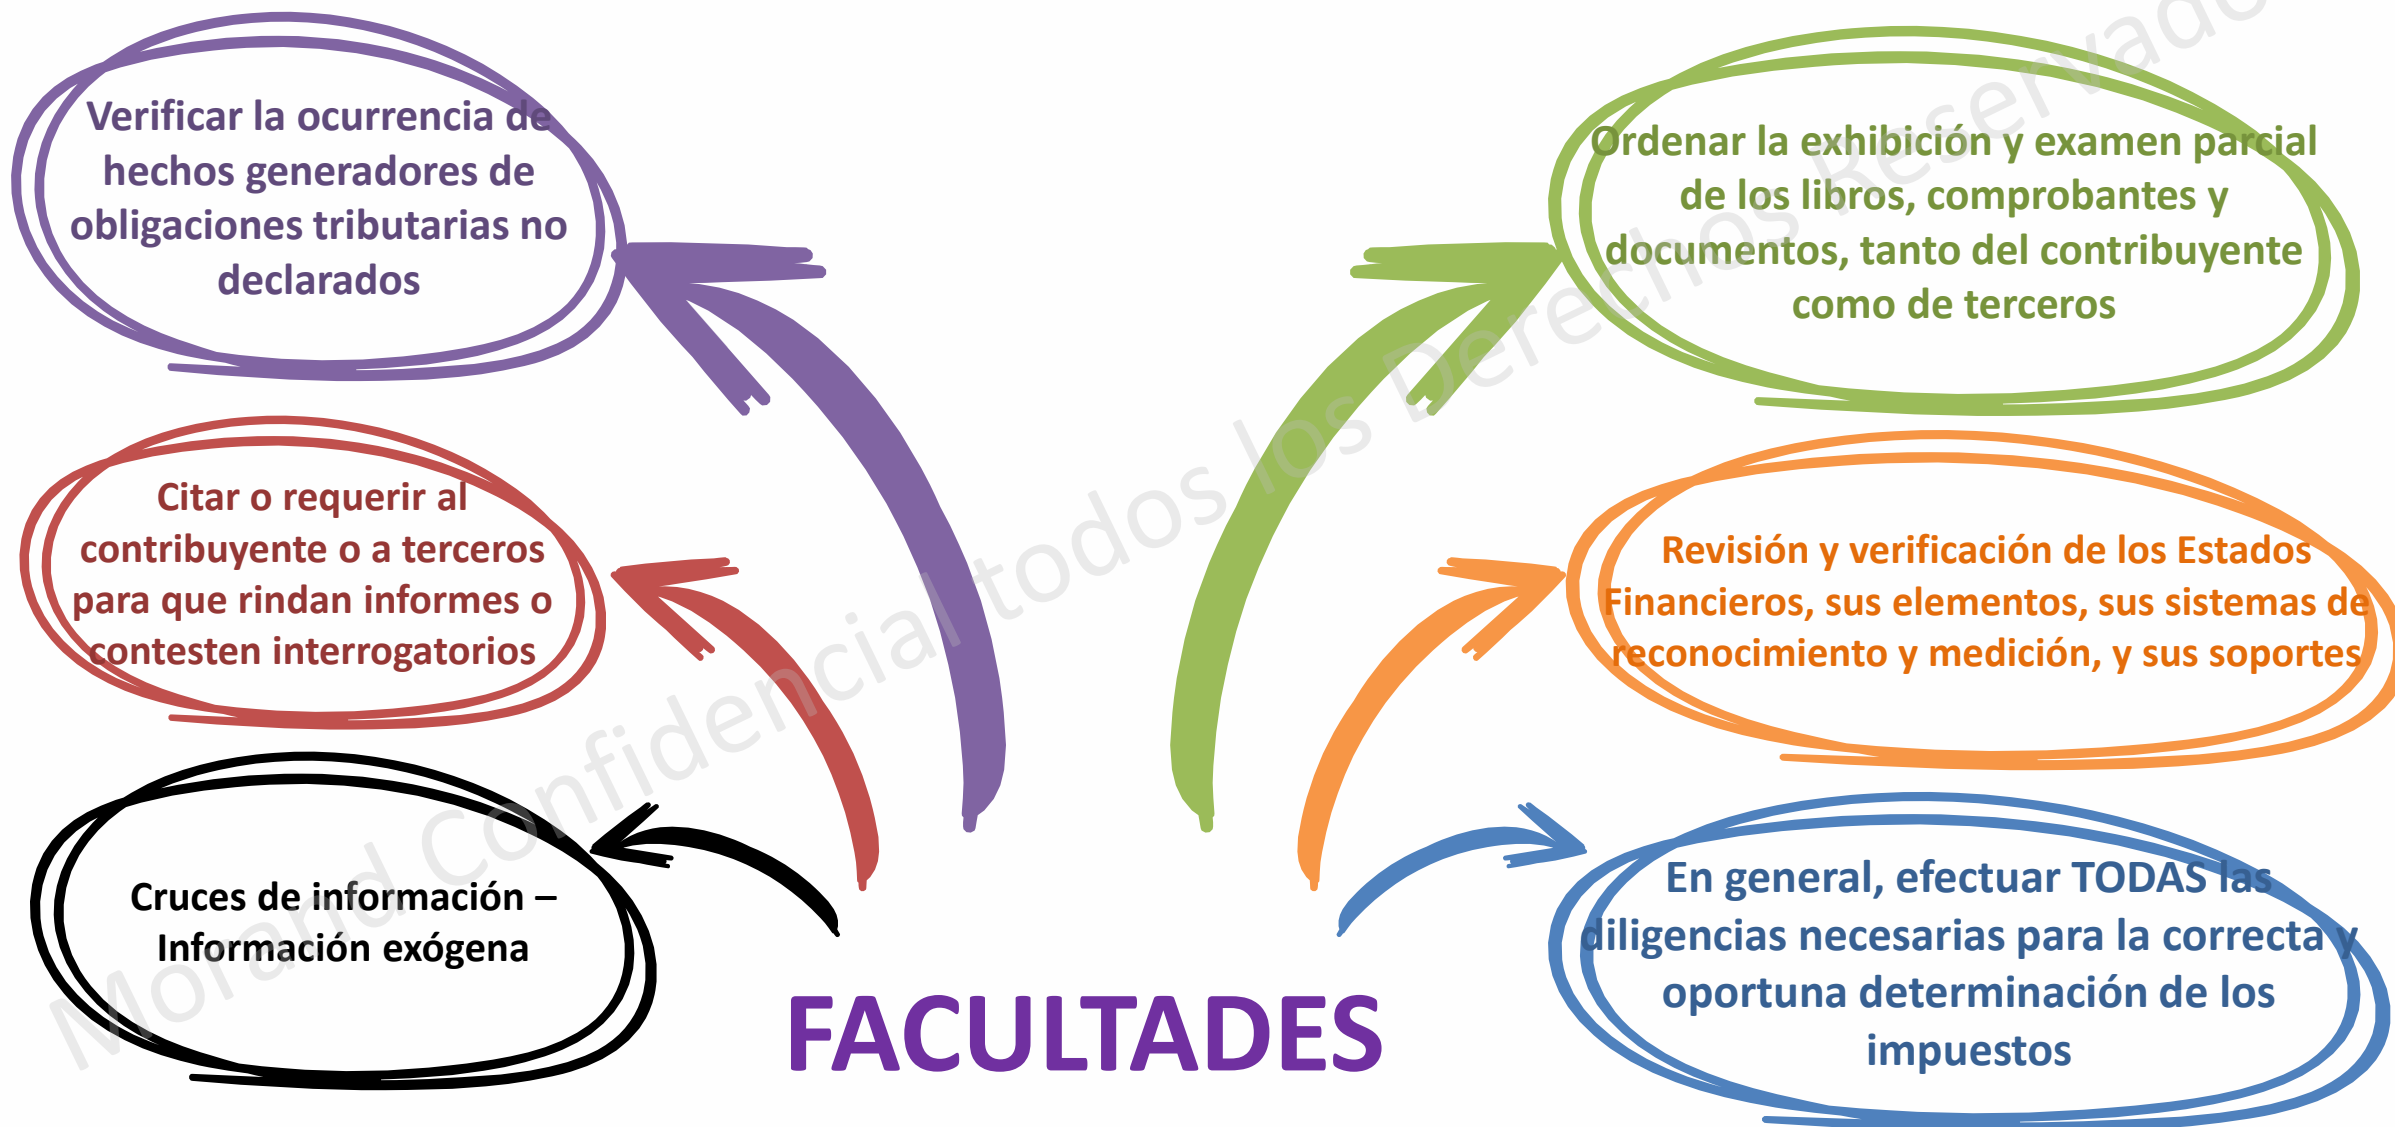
Verificar la ocurrencia de hechos generadores de obligaciones tributarias no declarados

Ordenar la exhibición y examen parcial de los libros, comprobantes y documentos, tanto del contribuyente como de terceros

Citar o requerir al contribuyente o a terceros para que rindan informes o contesten interrogatorios

Revisión y verificación de los Estados Financieros, sus elementos, sus sistemas de reconocimiento y medición, y sus soportes

Cruces de información – Información exógena

En general, efectuar TODAS las diligencias necesarias para la correcta y oportuna determinación de los impuestos

FACULTADES

Morand Confidencial todos los Derechos Reservados